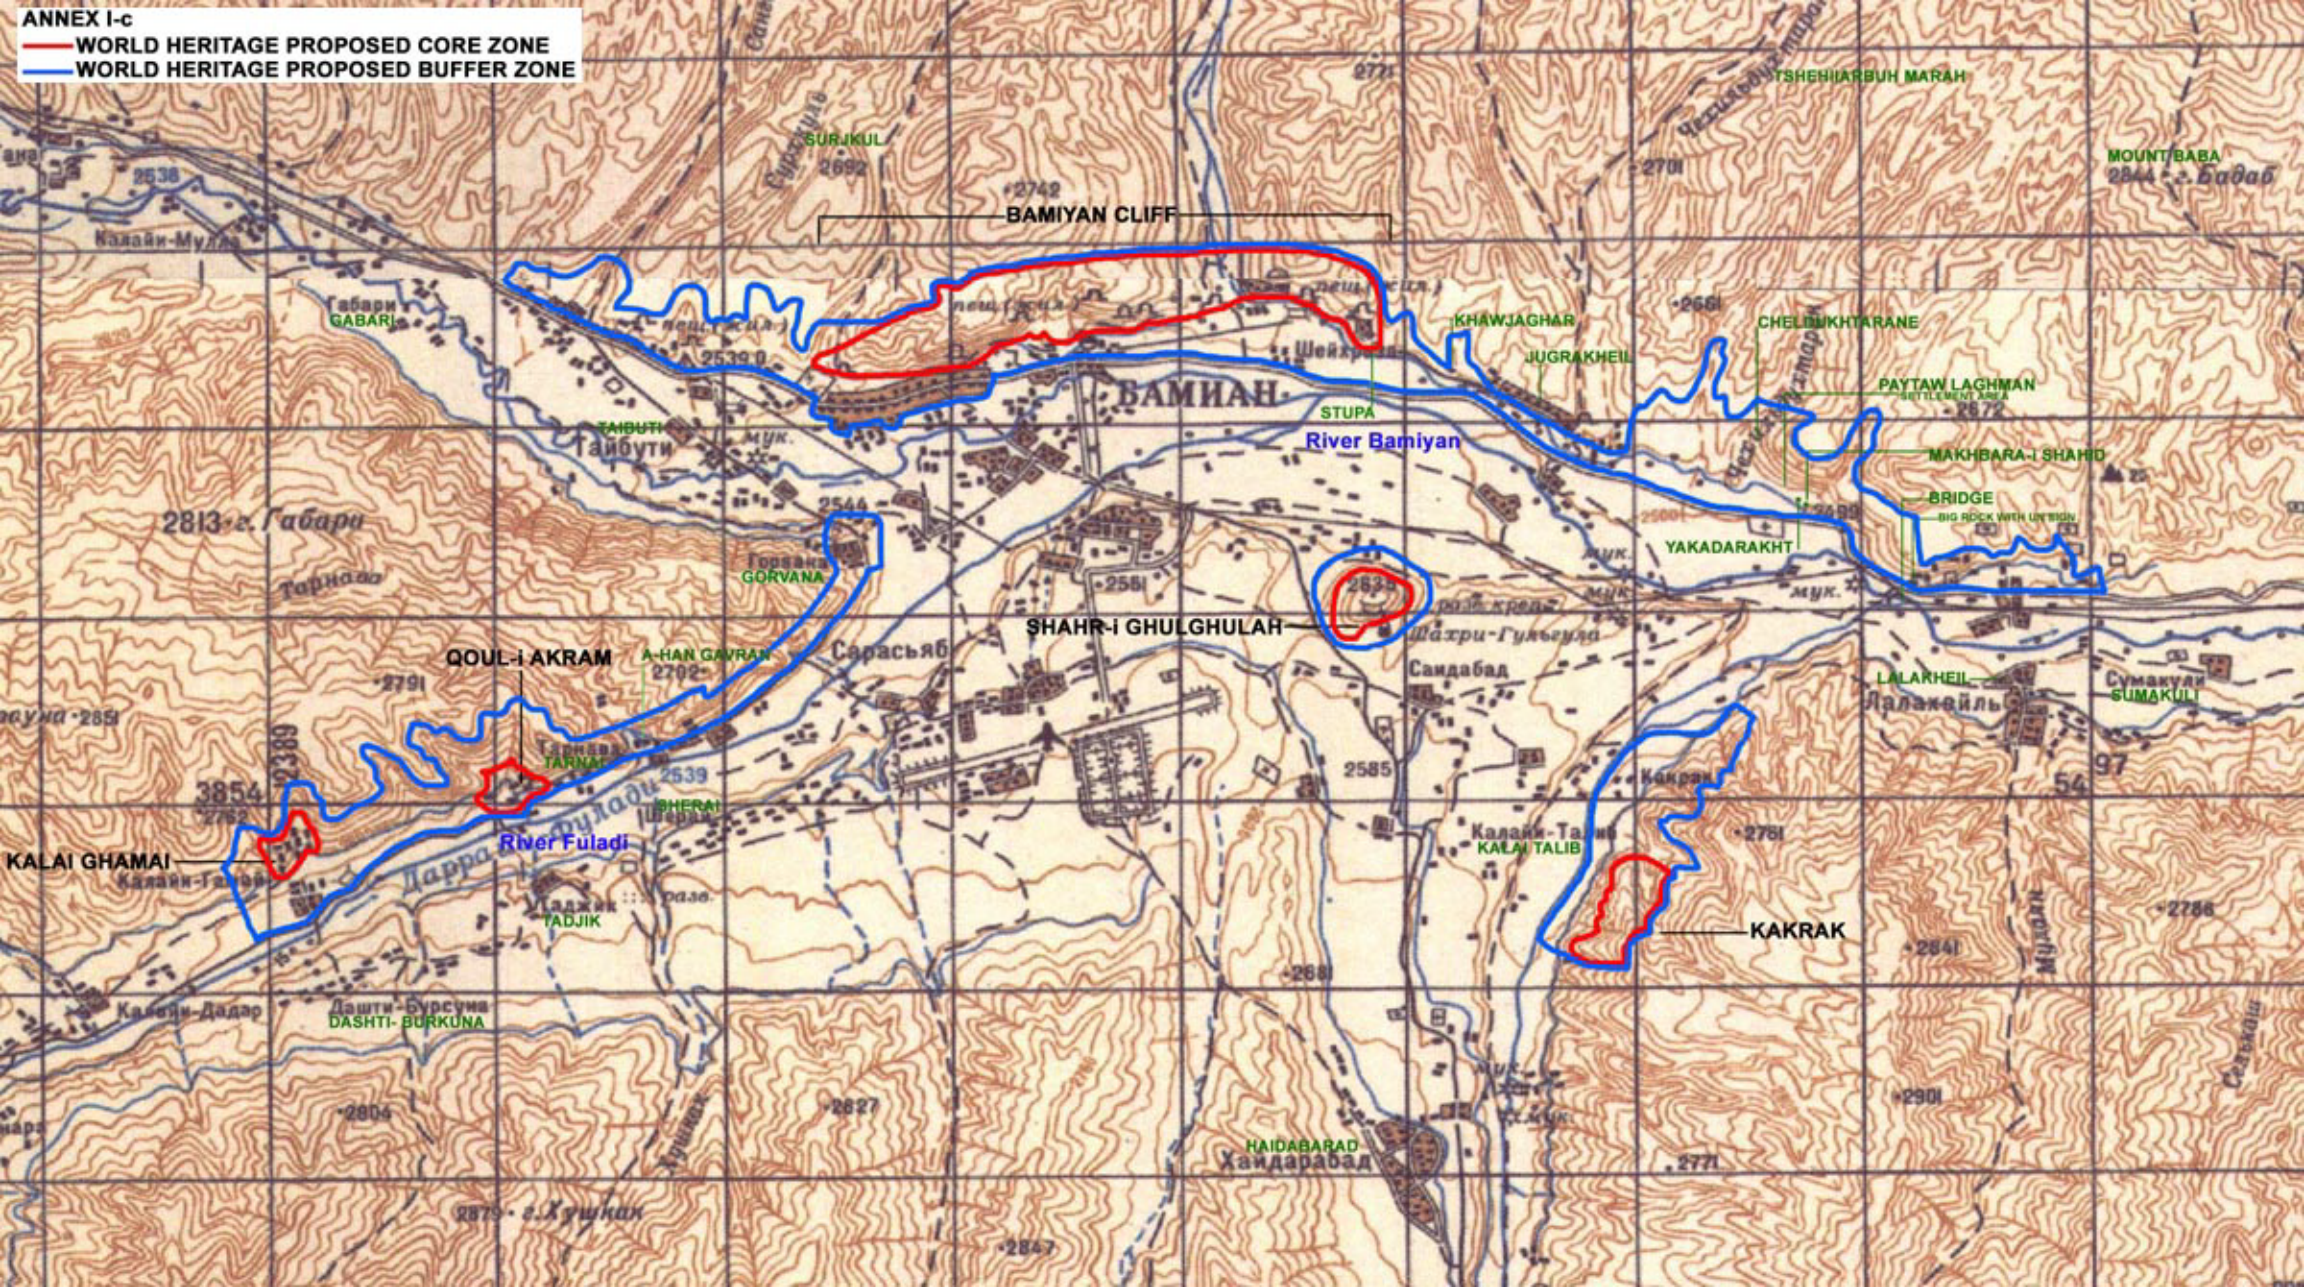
ANNEX I-c
WORLD HERITAGE PROPOSED CORE ZONE
WORLD HERITAGE PROPOSED BUFFER ZONE

TSHEHIARBUH MARAH
MOUNT BABA
2844 г. Бабаб
SURJKUL
2692
2742
2721
2701
2538
Калайи-Мулла
BAMIYAN CLIFF
Габари
GABARI
2539.0
KHAWJAGHAR
JUGRAKHEIL
2661
CHELDUKHTARANE
PAYTAW LAGHMAN
SETTLEMENT AREA
2672
БАМИАН
STUPA
River Bamiyan
Шейхран
TAIBUTI
Тайбути
MAKHBARA-i SHAHID
BRIDGE
BIG ROCK WITH UN SIGN
2813 г. Габари
Тарнаоа
2544
Горвана
GORVANA
2581
YAKADARAKHT
2635
SHAHR-i GHULGHULAH
Шахри-Гульгула
Сарасьяб
QOUL-i AKRAM
A-HAN GAVRAN
2702
2791
Саидабад
LALAKHEIL
Лалахейль
Сумакули
SUMAKULI
2851
3854
2389
2762
TARNAO
2539
SHERAI
Шерай
River Fuladi
Дарра Фулади
2585
Какрак
Калайи-Талиб
KALAI TALIB
2781
54
97
KALAI GHAMAI
Калайи-Гамай
KAKRAK
Таджик
TADJIK
2681
2641
2786
Калайи-Дадар
Дашти-Бурсуна
DASHTI- BURKUNA
2804
2627
2901
HAIDABARAD
Хайдарабад
2771
2879 г. Хушкак
2847